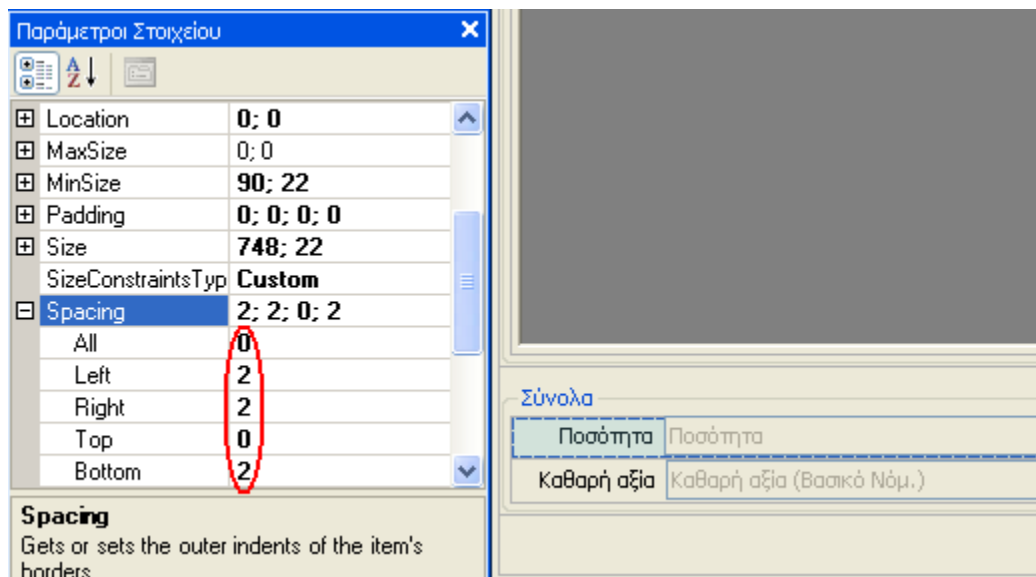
Παράμετροι Στοιχείου

| | |
|---|---|
| Location | 0; 0 |
| MaxSize | 0; 0 |
| MinSize | 90; 22 |
| Padding | 0; 0; 0; 0 |
| Size | 748; 22 |
| SizeConstraintsTyp | Custom |
| Spacing | 2; 2; 0; 2 |
| All | 0 |
| Left | 2 |
| Right | 2 |
| Top | 0 |
| Bottom | 2 |

Spacing
Gets or sets the outer indents of the item's borders

Σύνολα

Ποσότητα Ποσότητα

Καθαρή αξία Καθαρή αξία (Βασικό Νόμ.)